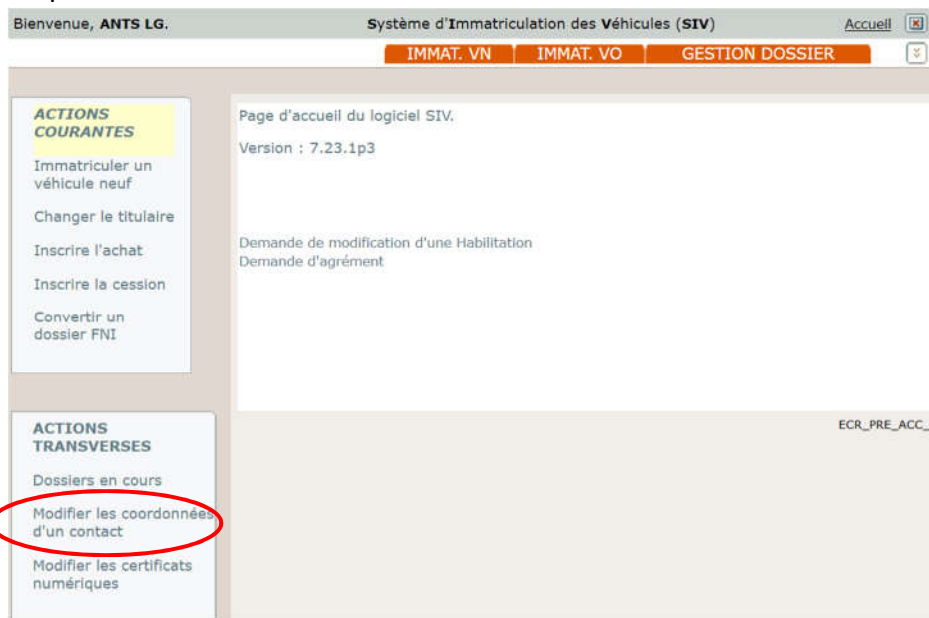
Bienvenue, ANTS LG.

Système d'Immatriculation des Véhicules (SIV)

Accueil

IMMAT. VN
IMMAT. VO
GESTION DOSSIER

ACTIONS COURANTES

Immatriculer un véhicule neuf

Changer le titulaire

Inscrire l'achat

Inscrire la cession

Convertir un dossier FNI

ACTIONS TRANSVERSES

Dossiers en cours

Modifier les coordonnées d'un contact

Modifier les certificats numériques

Page d'accueil du logiciel SIV.

Version : 7.23.1p3

Demande de modification d'une Habilitation
Demande d'agrément

ECR_PRE_ACC_